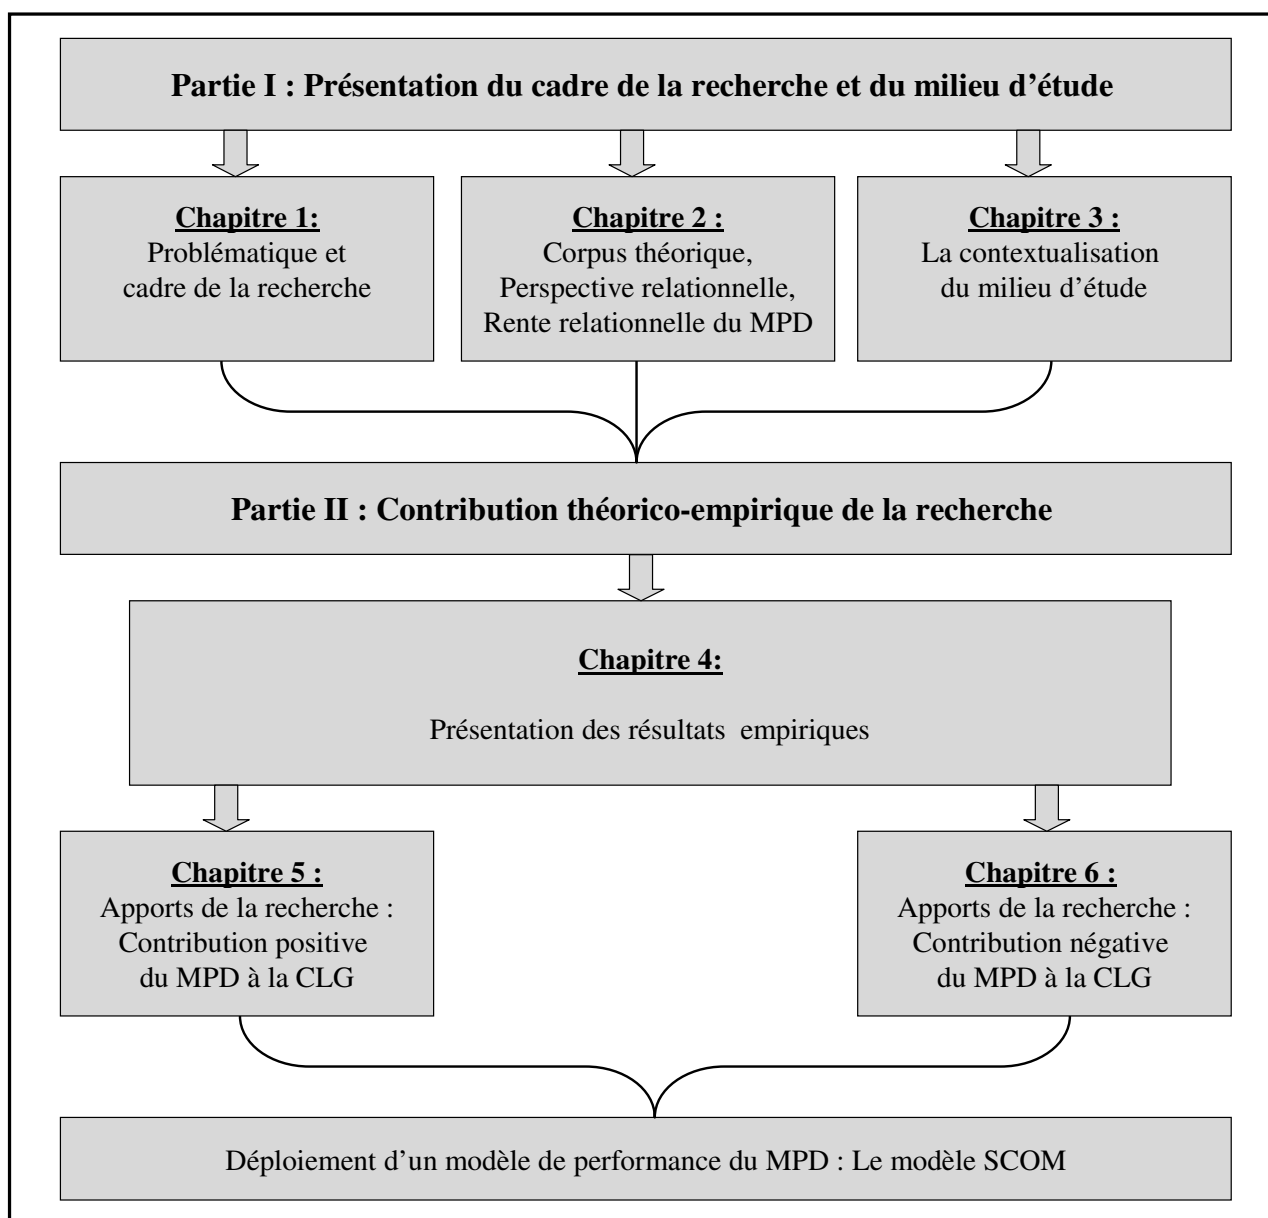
Partie I : Présentation du cadre de la recherche et du milieu d'étude

Chapitre 1:
Problématique et cadre de la recherche

Chapitre 2 :
Corpus théorique, Perspective relationnelle, Rente relationnelle du MPD

Chapitre 3 :
La contextualisation du milieu d'étude

Partie II : Contribution théorico-empirique de la recherche

Chapitre 4:
Présentation des résultats empiriques

Chapitre 5 :
Apports de la recherche : Contribution positive du MPD à la CLG

Chapitre 6 :
Apports de la recherche : Contribution négative du MPD à la CLG

Déploiement d'un modèle de performance du MPD : Le modèle SCOM